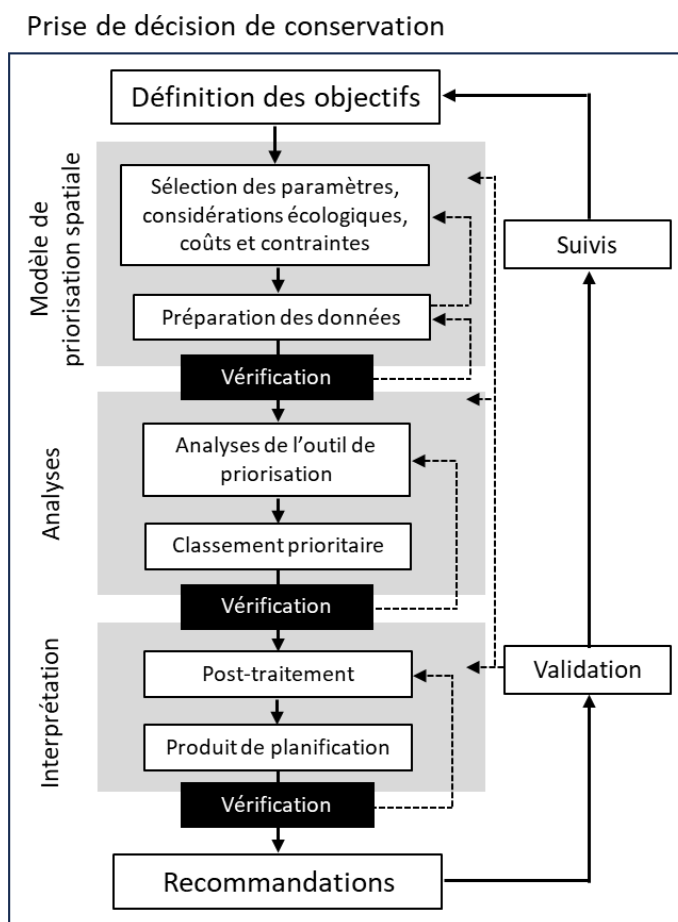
Prise de décision de conservation

Définition des objectifs

Modèle de priorisation spatiale

Sélection des paramètres, considérations écologiques, coûts et contraintes

Préparation des données

Vérification

Suivis

Analyses

Analyses de l'outil de priorisation

Classement prioritaire

Vérification

Interprétation

Post-traitement

Validation

Produit de planification

Vérification

Recommandations